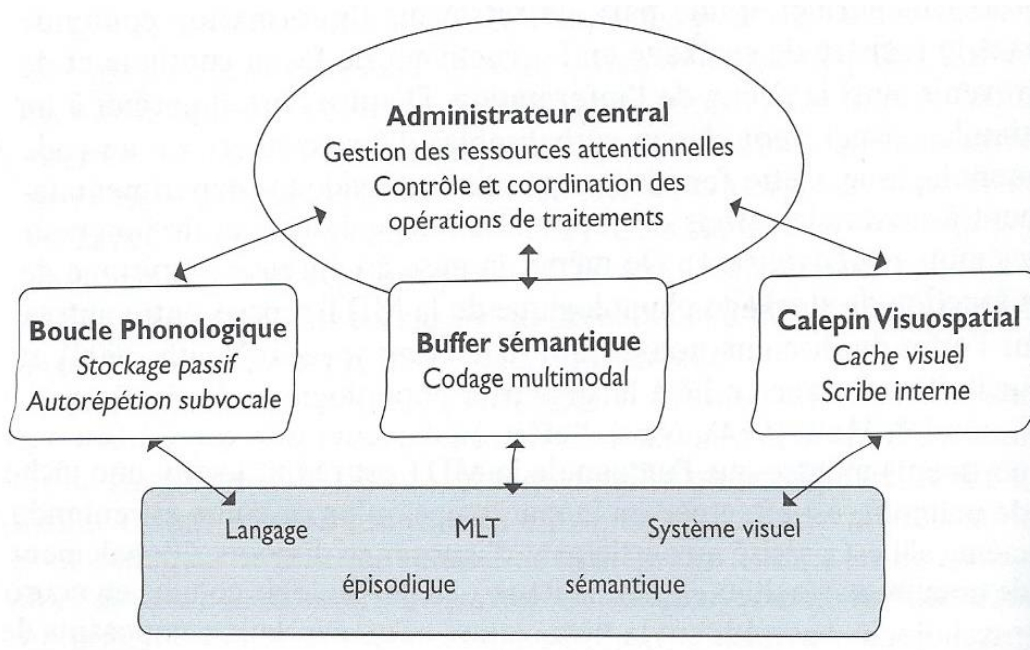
Administrateur central
Gestion des ressources attentionnelles
Contrôle et coordination des opérations de traitements

Boucle Phonologique
*Stockage passif*
*Autorépétion subvocale*

Buffer sémantique
Codage multimodal

Calepin Visuospatial
*Cache visuel*
*Scribe interne*

Langage
MLT
Système visuel
épisodique
sémantique